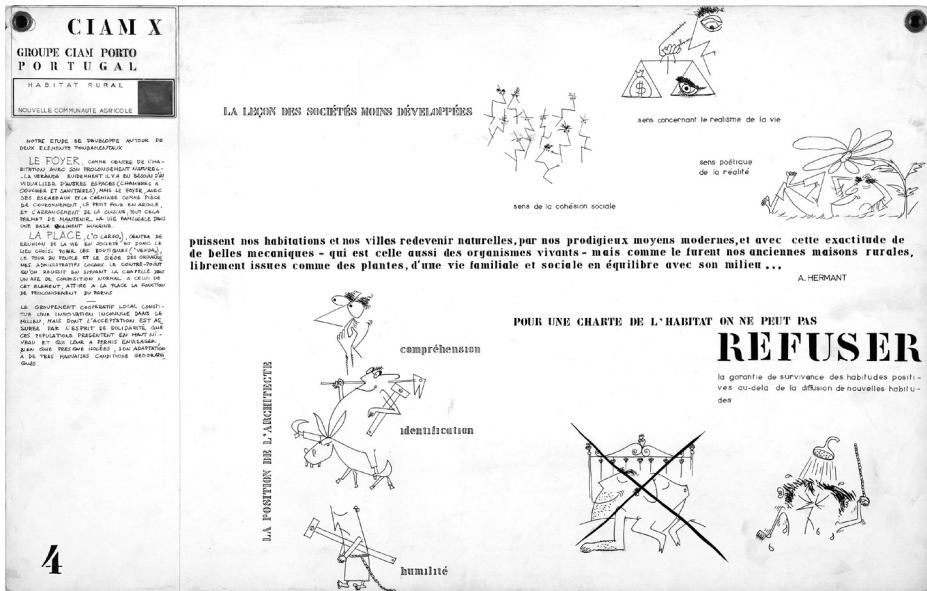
CIAM X

GROUPE CIAM PORTO
PORTUGAL

HABITAT RURAL

NOUVELLE COMMUNAUTÉ AGRICOLE

NOTRE ETUDE SE DEVELOPPE AUTOUR DE DEUX ELEMENTS FONDAMENTAUX

LE FOYER, COMME CENTRE DE L'HABITATION AVEC SON PROLONGEMENT NATUREL - LA VERANDA. EVIDEMMENT IL Y A EU BESOIN D'INDIVIDUALISER D'AUTRES ESPACES (CHAMBRES A COUCHER ET SANITAIRES), MAIS LE FOYER, AVEC SES ESCABEAUX ET LA CHEMINEE COMME PIECE DE COURONNEMENT, LE PETIT FOUR EN ARGILE, ET L'ARRANGEMENT DE LA CUISINE, TOUT CELA PERMET DE MAINTENIR LA VIE FAMILIALE DANS UNE BASE VRAIMENT HUMAINE.

LA PLACE ("O LARGO"), CENTRE DE REUNION DE LA VIE EN SOCIETE: NOUS DONC LE LIEU CHOISI, TOUR DES BOUTIQUES ("VENDAS"), LE FOUR DU PEUPLE ET LE SIEGE DES ORGANES ADMINISTRATIFS COMME LE CONTRE-POINT QU'ON VOUDRAIT EN DONNANT LA CHAPELLE SANS UN AIR DE COMPOSITION NORMAL A CELUI DE CET ELEMENT, ATTIRE A LA PLACE LA FONCTION DE RECONNOISSANCE DU PEUPLE.

LE GROUPEMENT COOPERATIF LOCAL CONSTITUE UNE INNOVATION INCONNUE DANS LE MILIEU, MAIS DONT L'ACCEPTATION EST ASSUREE PAR L'ESPRIT DE SOLIDARITE QUE CES POPULATIONS PRESENTENT EN HAUT MINHO ET QUI LEUR A PERMIS EMBRASSER, BIEN QUE PRESQUE ISOLÉS, SON ADAPTATION A DE TRES MAUVAISES CONDITIONS GEOGRAPHIQUES.

4

LA LEÇON DES SOCIÉTÉS MOINS DÉVELOPPÉES

sens concernant le realisme de la vie

sens poétique de la réalité

sens de la cohésion sociale

puissent nos habitations et nos villes redevenir naturelles, par nos prodigieux moyens modernes, et avec cette exactitude de de belles mecaniques - qui est celle aussi des organismes vivants - mais comme le furent nos anciennes maisons rurales, librement issues comme des plantes, d'une vie familiale et sociale en équilibre avec son milieu ...

A. HERMANT

LA POSITION DE L'ARCHITECTE

compréhension

identification

humilité

POUR UNE CHARTE DE L'HABITAT ON NE PEUT PAS

REFUSER

la garantie de survivance des habitudes positives au-delà de la diffusion de nouvelles habitudes